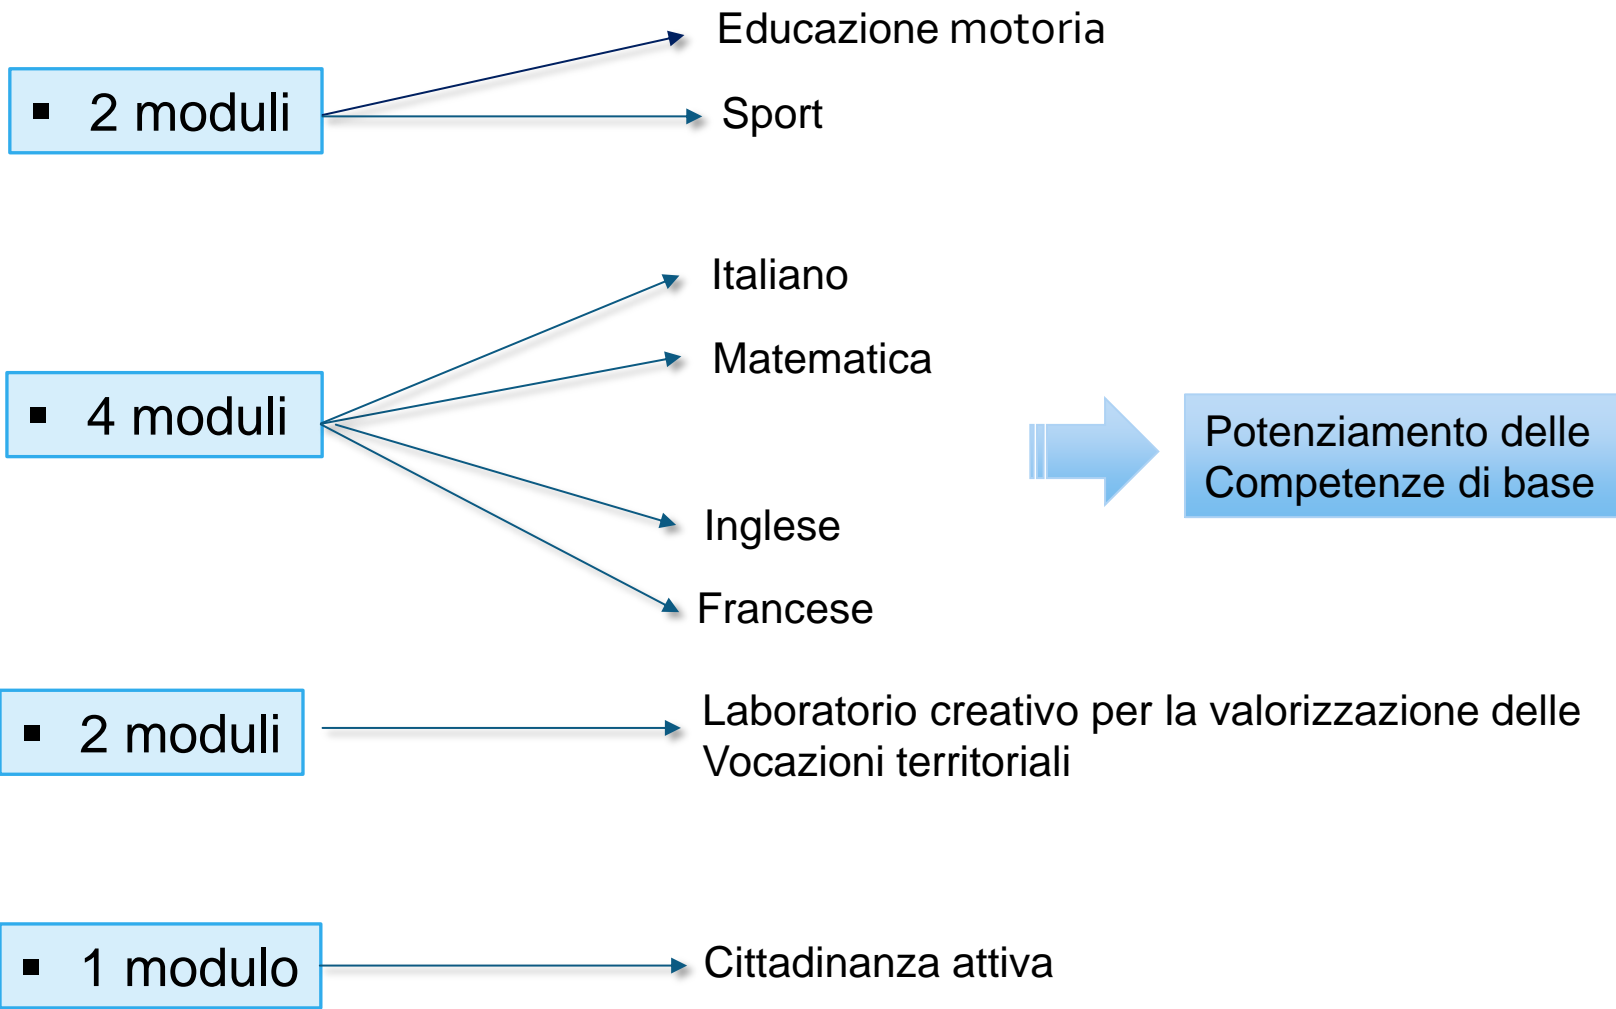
▪ 2 moduli

Educazione motoria

Sport

▪ 4 moduli

Italiano

Matematica

Inglese

Francese

Potenziamento delle Competenze di base

▪ 2 moduli

Laboratorio creativo per la valorizzazione delle Vocazioni territoriali

▪ 1 modulo

Cittadinanza attiva